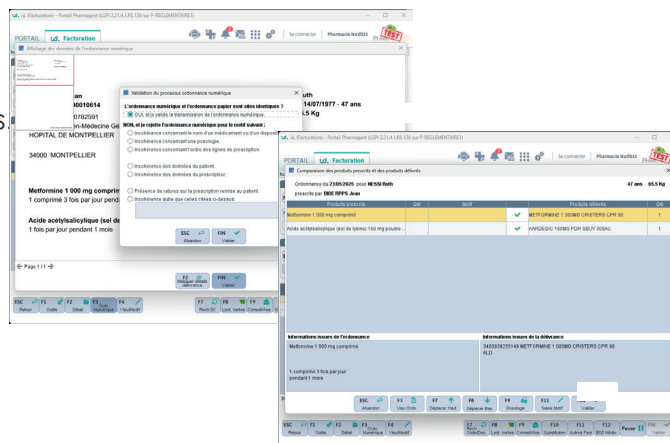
LGL (Facturation) - Portail Pharmagest (LGPI 2.21.4.1.93.139 sur P-REGLEMENTAIRE)

PORTAIL | LGL Facturation | Se connecter | Pharmacie NotfiSS | TEST

Affichage des données de l'ordonnance numérique

an
00010614
0782591
n-Médecine Gé
HOPITAL DE MONTPELLIER

34000 MONTPELLIER

uth
14/07/1977 - 47 ans
.5 Kg

Metformine 1 000 mg comprim
1 comprimé 3 fois par jour pendan

Acide acétylsalicylique (sel de
1 fois par jour pendant 1 mois

Page 1 / 1

Validation du processus ordonnance numérique

L'ordonnance numérique et l'ordonnance papier sont-elles identiques ?
OUI, et je valide la transmission de l'ordonnance numérique.
NON, et je rejette l'ordonnance numérique pour le motif suivant :
Incohérence concernant le nom d'un médicament ou d'un dispositif
Incohérence concernant une posologie.
Incohérence concernant l'ordre des lignes de prescription.
Incohérence des données du patient.
Incohérence des données du prescripteur.
Présence de ratures sur la prescription remise au patient.
Incohérence autre que celles citées ci-dessus.

ESC Abandon | FIN Valider

F2 Masquer détails délivrance | FIN Valider

ESC Retour | F1 Outils | F2 Détail | F3 Ordo. Numérique | F4 Vauthkoff | F7 Posit OC | F8 Lect. cartes | F9 Conseil/Alas

LGL (Facturation) - Portail Pharmagest (LGPI 2.21.4.1.93.139 sur P-REGLEMENTAIRE)

PORTAIL | LGL Facturation | Se connecter | Pharmacie NotfiSS | TEST

Comparaison des produits prescrits et des produits délivrés

Ordonnance du 23/05/2025 pour NESSI Ruth | 47 ans | 65.5 Kg
prescrite par BIDE RPPS Jean

| Produits prescrits | Qté | Motif | | Produits délivrés | Qté |
|---|---|---|---|---|---|
| Metformine 1 000 mg comprimé | | | ✓ | METFORMINE 1 000MG CRISTERS CPR 90 | 1 |
| Acide acétylsalicylique (sel de lysine) 160 mg poudre ... | | | ✓ | KARDEGIC 160MG PDR SBUV 30SAC | 1 |

Informations issues de l'ordonnance
Metformine 1 000 mg comprimé

1 comprimé 3 fois par jour
pendant 1 mois

Informations issues de la délivrance
3400939255149 METFORMINE 1 000MG CRISTERS CPR 90
ALD

ESC Abandon | F1 Visu Ordo. | F7 Déplacer Haut | F8 Déplacer Bas | F9 Posologie | F11 Saisie Motif | Valider

ESC Retour | F1 Outils | F2 Détail | F3 Ordo. Numérique | F4 Vauthkoff | F7 Posit Code/Dos | F8 Lect. cartes | F9 Conseil/Alas | F10 Substitution | F11 Autres Paiet | F12 BDD Médic | Pause | FIN Valider